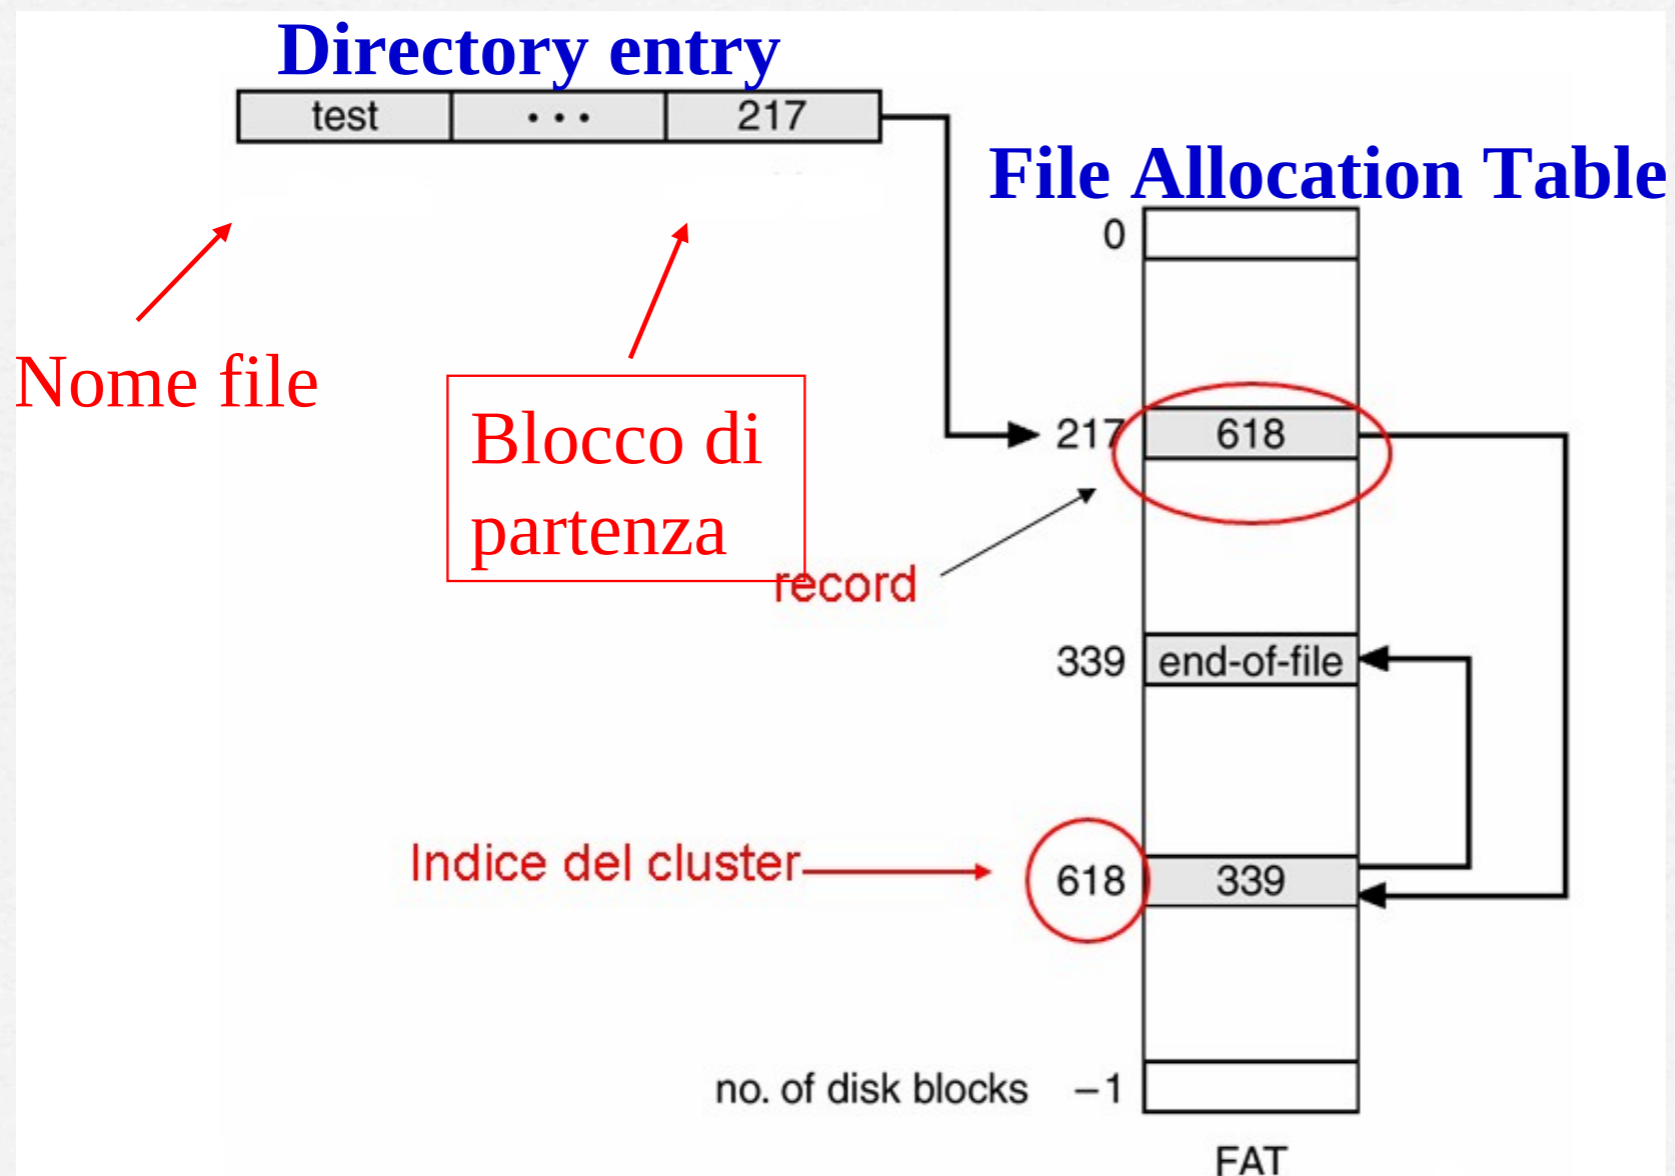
Directory entry

| test | • • • | 217 |
|---|---|---|

File Allocation Table

Nome file

Blocco di partenza

record

0

217 618

339 end-of-file

Indice del cluster

618 339

no. of disk blocks −1

FAT